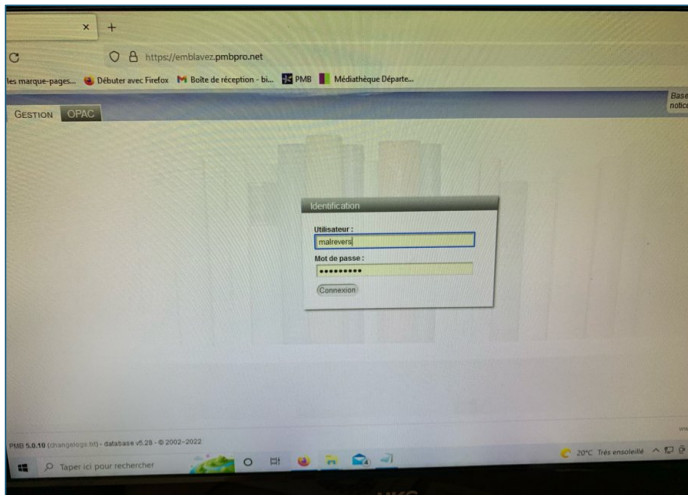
×  +

https://emblavez.pmbpro.net

les marque-pages... Débuter avec Firefox  Boîte de réception - bi...  PMB  Médiathèque Départe...

Base notic

GESTION  OPAC

Identification

Utilisateur :

malrevers

Mot de passe :

•••••••••

Connexion

PMB 5.0.10 (changelogs.txt) - database v5.28 - © 2002-2022

Taper ici pour rechercher

20°C Très ensoleillé